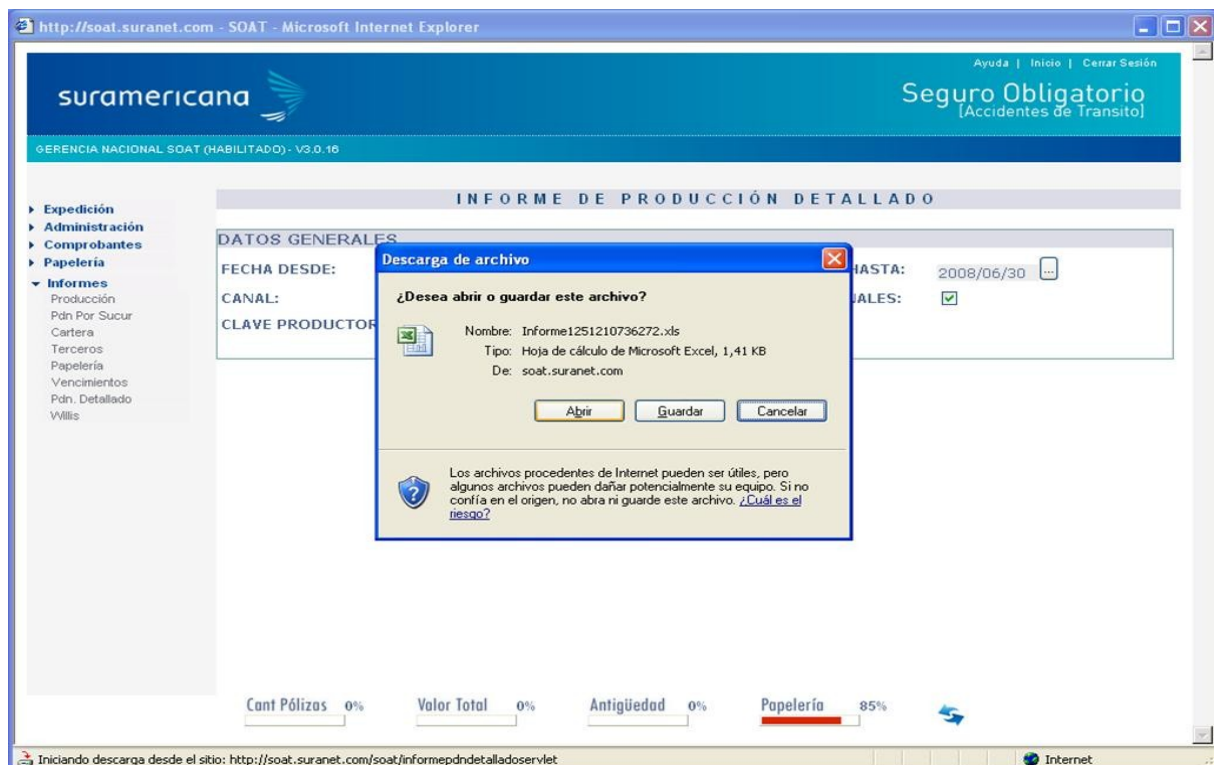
http://soat.suranet.com - SOAT - Microsoft Internet Explorer

Ayuda | Inicio | Cerrar Sesión

suramericana

Seguro Obligatorio
[Accidentes de Transito]

GERENCIA NACIONAL SOAT (HABILITADO) - V3.0.16

▸ Expedición
▸ Administración
▸ Comprobantes
▸ Papelería
▾ Informes
Producción
Pdn Por Sucur
Cartera
Terceros
Papelería
Vencimientos
Pdn. Detallado
Willis

INFORME DE PRODUCCIÓN DETALLADO

DATOS GENERALES
FECHA DESDE:
CANAL:
CLAVE PRODUCTOR
HASTA: 2008/06/30
UALES: ☑

Descarga de archivo

¿Desea abrir o guardar este archivo?

Nombre: Informe1251210736272.xls
Tipo: Hoja de cálculo de Microsoft Excel, 1,41 KB
De: soat.suranet.com

Abrir | Guardar | Cancelar

Los archivos procedentes de Internet pueden ser útiles, pero algunos archivos pueden dañar potencialmente su equipo. Si no confía en el origen, no abra ni guarde este archivo. ¿Cuál es el riesgo?

Cant Pólizas 0%
Valor Total 0%
Antigüedad 0%
Papelería 85%

Iniciando descarga desde el sitio: http://soat.suranet.com/soat/informepdndetalladoservlet
Internet